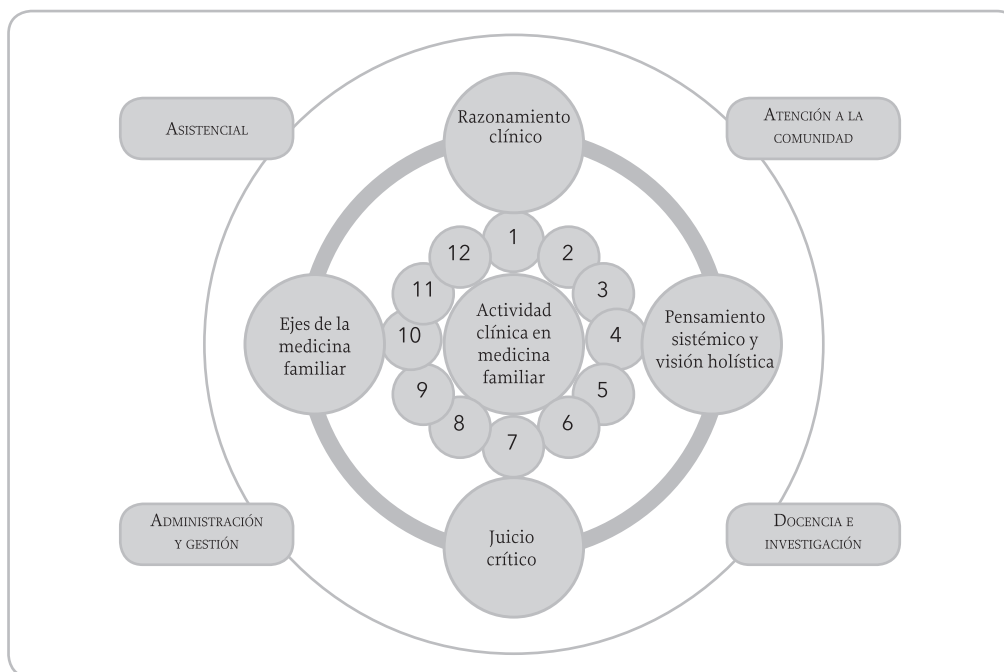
Asistencial

Razonamiento clínico

Atención a la comunidad

12
1
2
11
3
Ejes de la medicina familiar
Actividad clínica en medicina familiar
Pensamiento sistémico y visión holística
10
4
9
5
8
6
7

Administración y gestión

Juicio crítico

Docencia e investigación